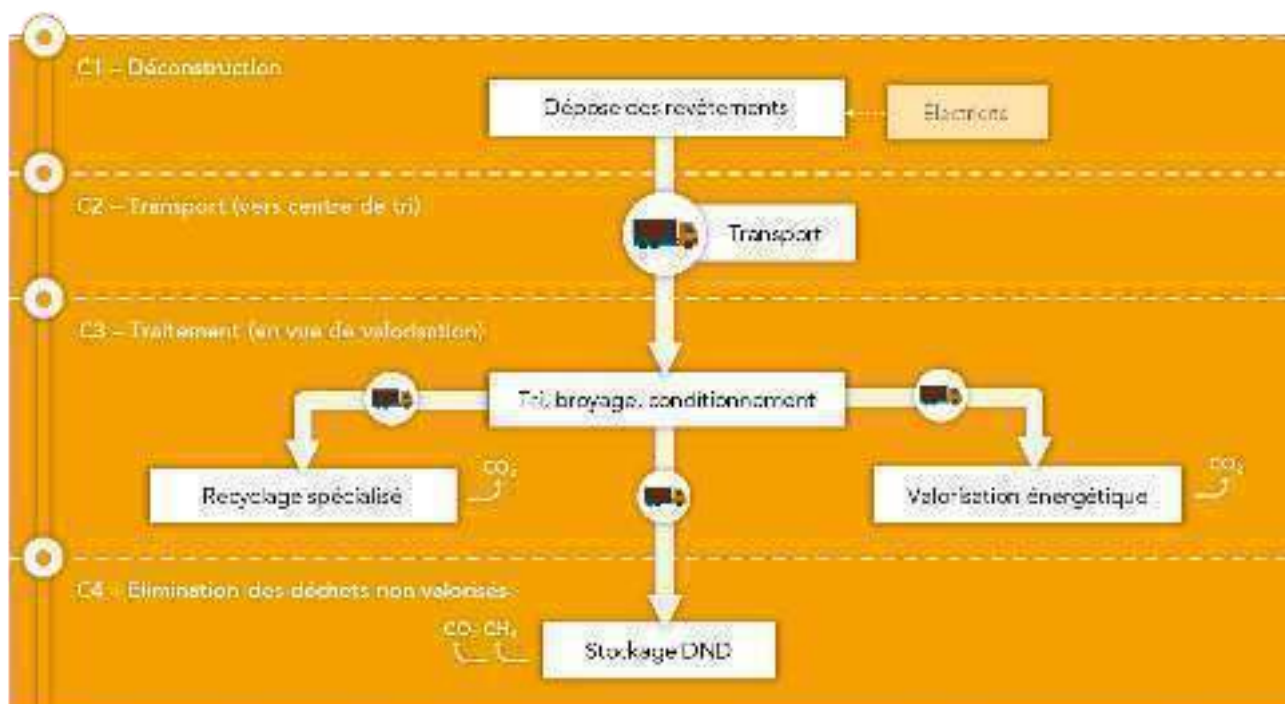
C1 – Déconstruction

Dépose des revêtements

Electricité

C2 – Transport (vers centre de tri)

Transport

C3 – Traitement (en vue de valorisation)

Tri, broyage, conditionnement

Recyclage spécialisé

$CO_2$

Valorisation énergétique

$CO_2$

C4 – Elimination des déchets non valorisés

$CO_2$ $CH_4$

Stockage DND